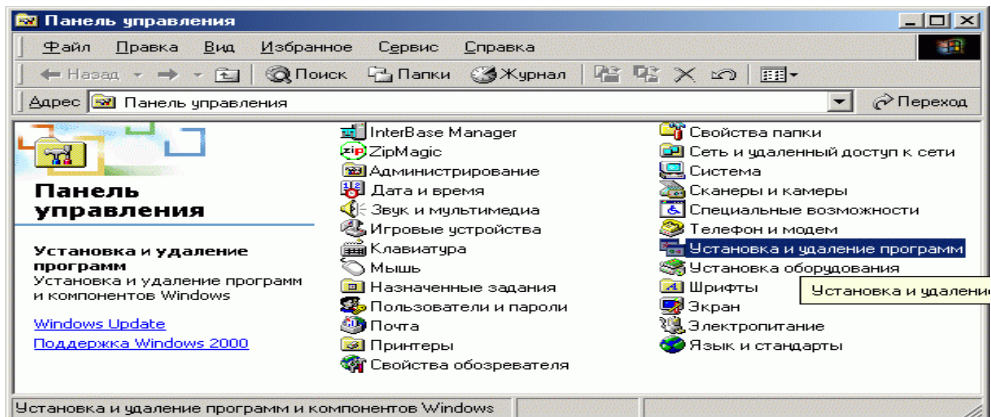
Панель управления

Файл Правка Вид Избранное Сервис Справка

Назад Поиск Папки Журнал

Адрес Панель управления

Переход

Панель управления

Установка и удаление программ
Установка и удаление программ и компонентов Windows

Windows Update
Поддержка Windows 2000

InterBase Manager
ZipMagic
Администрирование
Дата и время
Звук и мультимедиа
Игровые устройства
Клавиатура
Мышь
Назначенные задания
Пользователи и пароли
Почта
Принтеры
Свойства обозревателя

Свойства папки
Сеть и удаленный доступ к сети
Система
Сканеры и камеры
Специальные возможности
Телефон и модем
Установка и удаление программ
Установка оборудования
Шрифты
Экран
Электропитание
Язык и стандарты

Установка и удалени

Установка и удаление программ и компонентов Windows